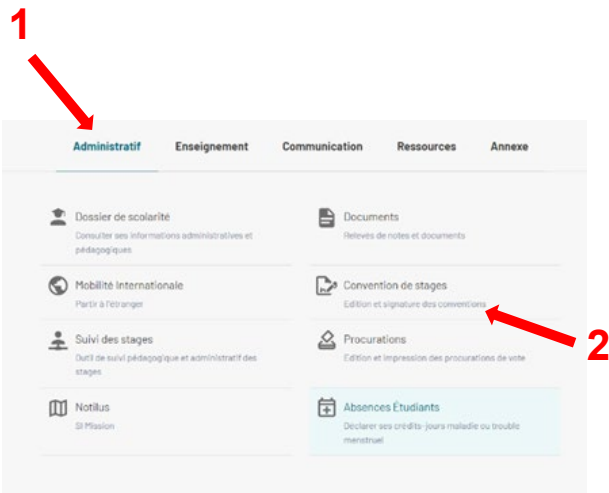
1

Administratif Enseignement Communication Ressources Annexe

Dossier de scolarité
Consulter ses informations administratives et pédagogiques

Documents
Relevés de notes et documents

Mobilité Internationale
Partir à l'étranger

Convention de stages
Edition et signature des conventions

2

Suivi des stages
Outil de suivi pédagogique et administratif des stages

Procurations
Edition et impression des procurations de vote

Notilus
SI Mission

Absences Étudiants
Déclarer ses crédits-jours maladie ou trouble menstruel